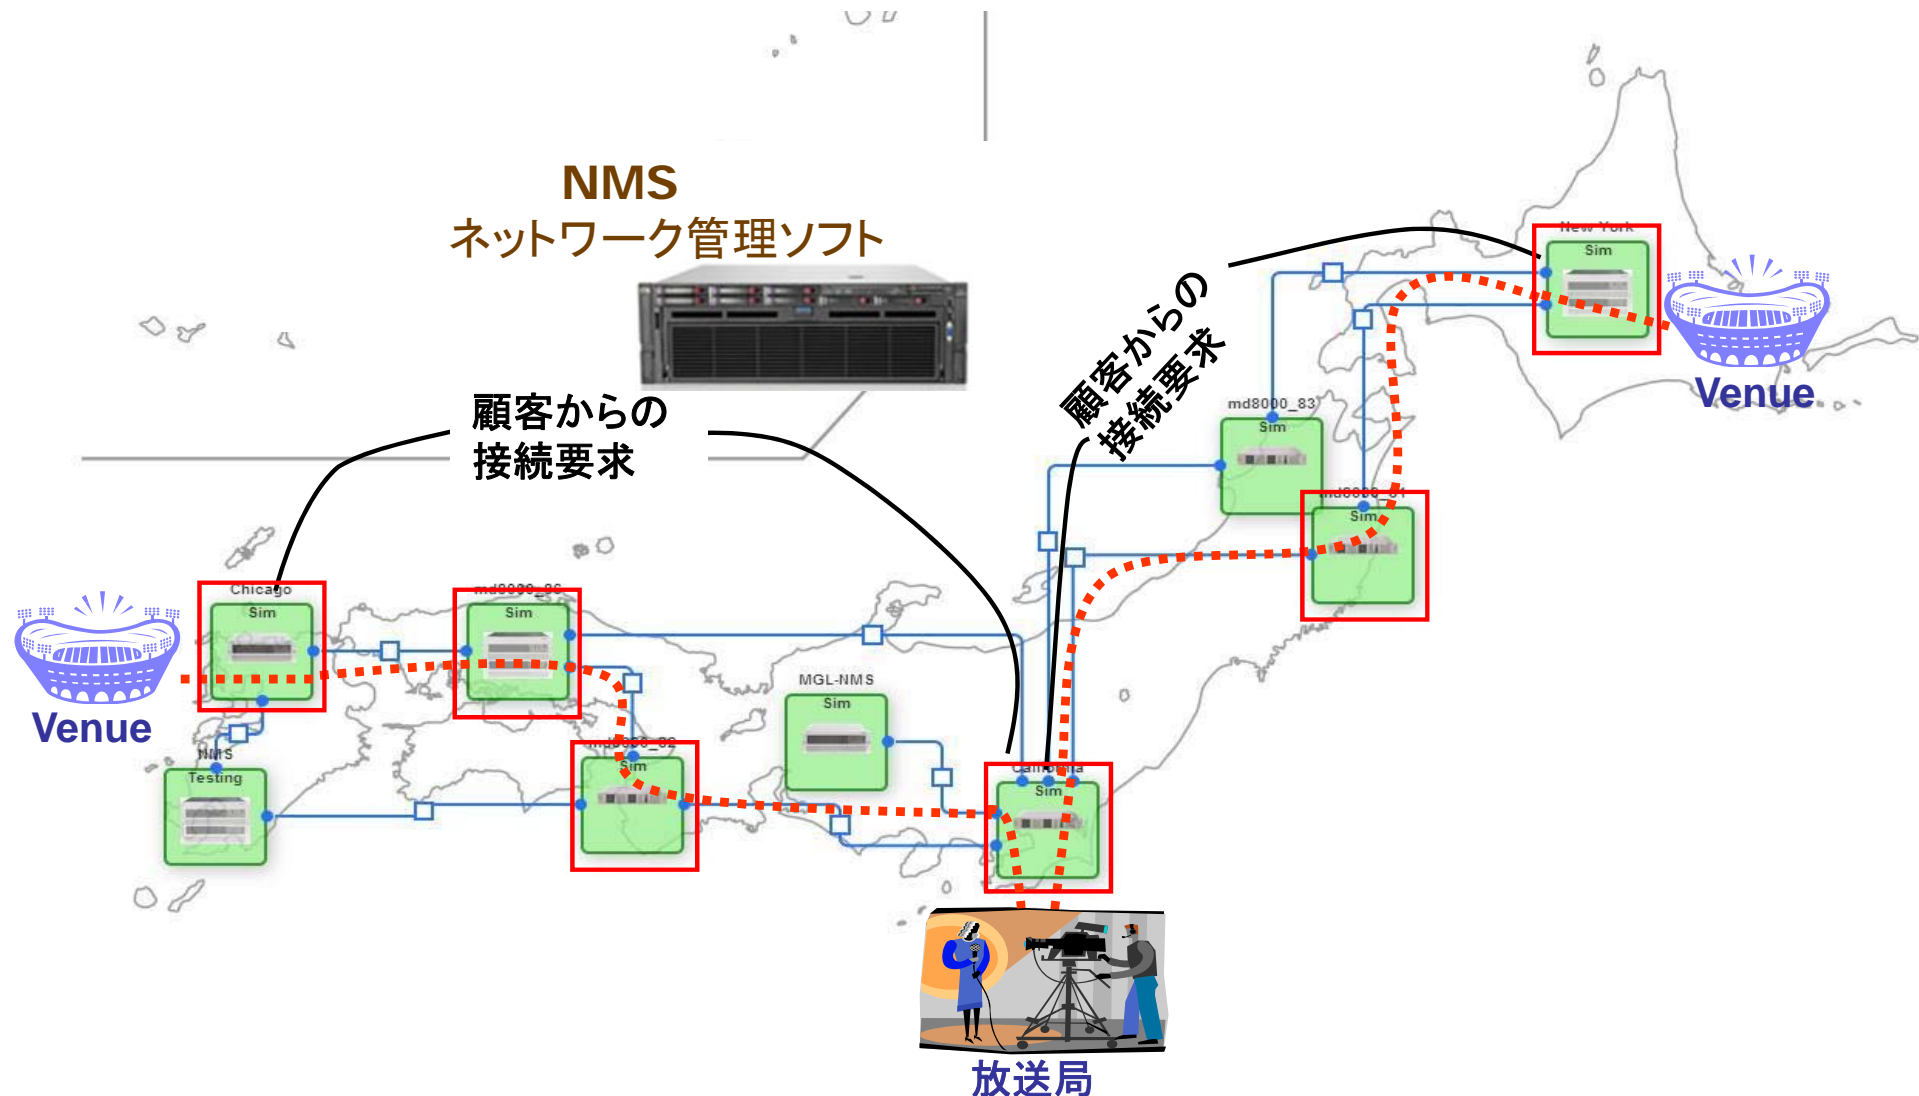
NMS
ネットワーク管理ソフト

顧客からの
接続要求

顧客からの
接続要求

New York
Sim

Venue

md8000_83
Sim

md8000_84
Sim

Chicago
Sim

md8000_86
Sim

Venue

NMS
Testing

md8000_82
Sim

MGL-NMS
Sim

California
Sim

放送局